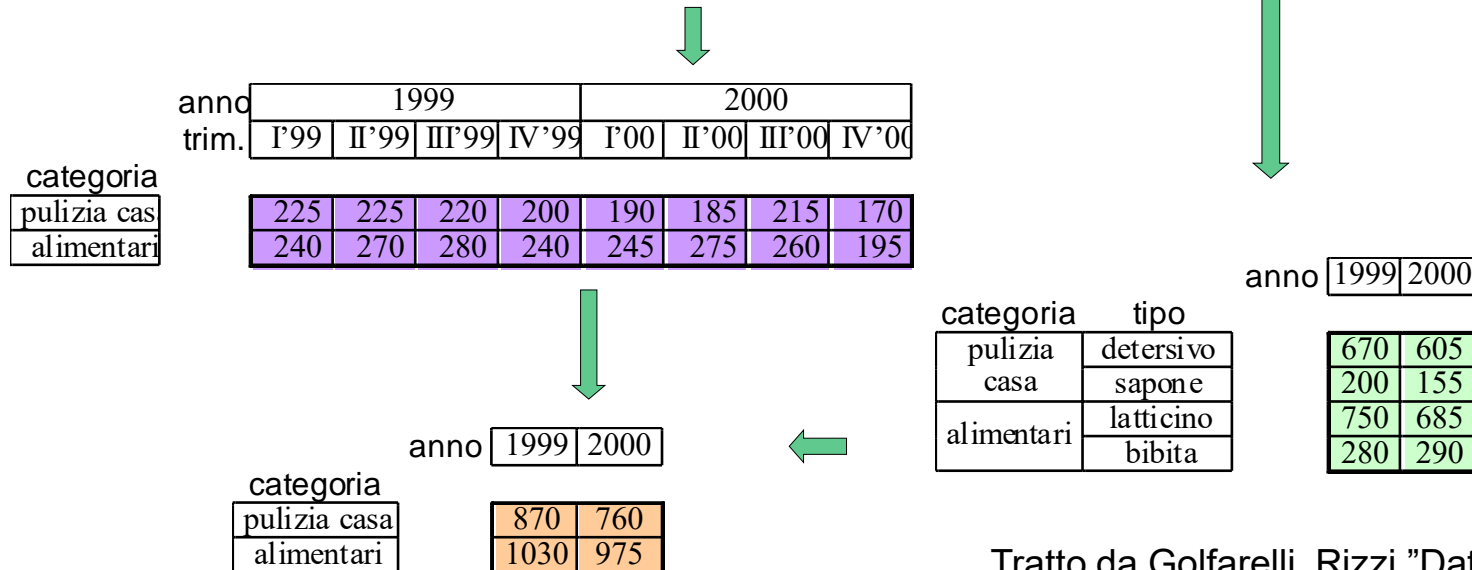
| anno | 1999 | | | | 2000 | | | |
|---|---|---|---|---|---|---|---|---|
| trim. | I'99 | II'99 | III'99 | IV'99 | I'00 | II'00 | III'00 | IV'0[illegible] |

| categoria | | | | | | | | |
|---|---|---|---|---|---|---|---|---|
| pulizia cas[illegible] | 225 | 225 | 220 | 200 | 190 | 185 | 215 | 170 |
| alimentari | 240 | 270 | 280 | 240 | 245 | 275 | 260 | 195 |

anno

| categoria | tipo | 1999 | 2000 |
|---|---|---|---|
| pulizia casa | detersivo | 670 | 605 |
| | sapone | 200 | 155 |
| alimentari | latticino | 750 | 685 |
| | bibita | 280 | 290 |

anno

| categoria | 1999 | 2000 |
|---|---|---|
| pulizia casa | 870 | 760 |
| alimentari | 1030 | 975 |

Tratto da Golfarelli, Rizzi "Dat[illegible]